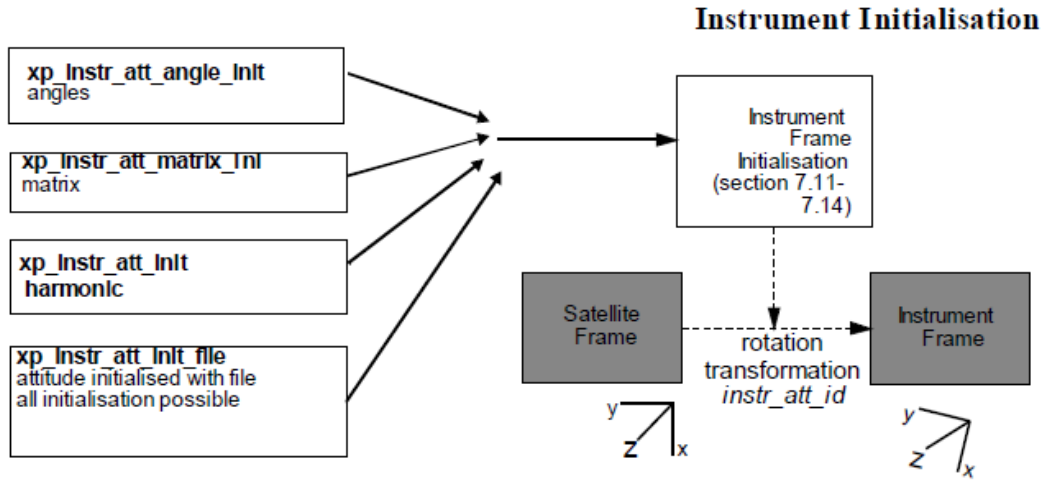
Instrument Initialisation

xp_instr_att_angle_init
angles

xp_instr_att_matrix_init
matrix

xp_instr_att_init
harmonic

xp_instr_att_init_file
attitude initialised with file
all initialisation possible

Instrument Frame Initialisation (section 7.11-7.14)

Satellite Frame

rotation transformation
*instr_att_id*

Instrument Frame

y
z
x

y
z
x